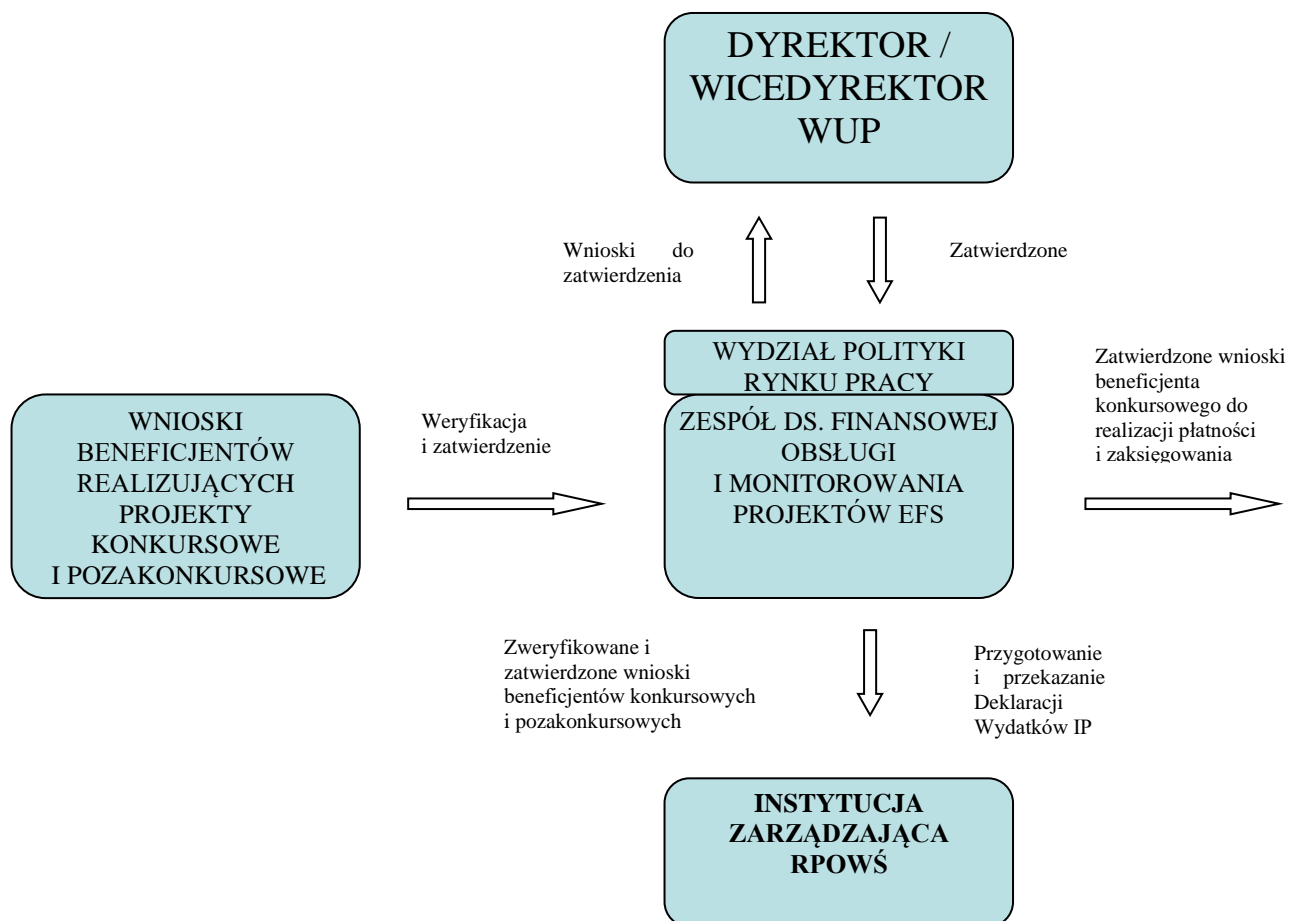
DYREKTOR / WICEDYREKTOR WUP

Wnioski do zatwierdzenia

Zatwierdzone

WYDZIAŁ POLITYKI RYNKU PRACY

Zatwierdzone wnioski beneficjenta konkursowego do realizacji płatności i zaksięgowania

WNIOSKI BENEFICJENTÓW REALIZUJĄCYCH PROJEKTY KONKURSOWE I POZAKONKURSOWE

Weryfikacja i zatwierdzenie

ZESPÓŁ DS. FINANSOWEJ OBSŁUGI I MONITOROWANIA PROJEKTÓW EFS

Zweryfikowane i zatwierdzone wnioski beneficjentów konkursowych i pozakonkursowych

Przygotowanie i przekazanie Deklaracji Wydatków IP

INSTYTUCJA ZARZĄDZAJĄCA RPOWŚ